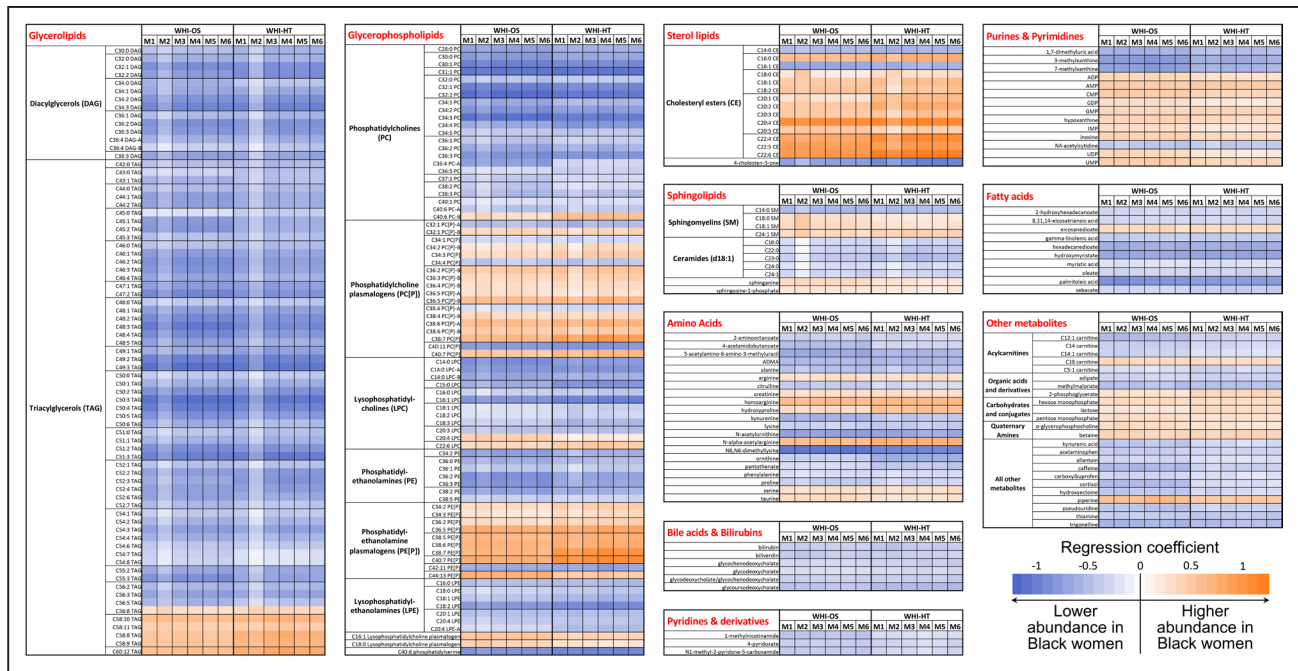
Glycerolipids

| | | WHI-OS | | | | | | WHI-HT | | | | | |
|---|---|---|---|---|---|---|---|---|---|---|---|---|---|
| | | M1 | M2 | M3 | M4 | M5 | M6 | M1 | M2 | M3 | M4 | M5 | M6 |

Diacylglycerols (DAG)
C30:0 DAG, C32:0 DAG, C32:1 DAG, C32:2 DAG, C34:0 DAG, C34:1 DAG, C34:2 DAG, C34:3 DAG, C36:1 DAG, C36:2 DAG, C36:3 DAG, C36:4 DAG-A, C36:4 DAG-B, C38:3 DAG

Triacylglycerols (TAG)
C42:0 TAG, C43:0 TAG, C43:1 TAG, C44:0 TAG, C44:1 TAG, C44:2 TAG, C45:0 TAG, C45:1 TAG, C45:2 TAG, C46:0 TAG, C46:1 TAG, C46:2 TAG, C46:3 TAG, C46:4 TAG, C47:1 TAG, C47:2 TAG, C48:0 TAG, C48:1 TAG, C48:2 TAG, C48:3 TAG, C48:4 TAG, C48:5 TAG, C49:1 TAG, C49:2 TAG, C49:3 TAG, C50:0 TAG, C50:1 TAG, C50:2 TAG, C50:3 TAG, C50:4 TAG, C50:5 TAG, C50:6 TAG, C51:0 TAG, C51:1 TAG, C51:2 TAG, C51:3 TAG, C52:1 TAG, C52:2 TAG, C52:3 TAG, C52:4 TAG, C52:5 TAG, C52:6 TAG, C52:7 TAG, C54:1 TAG, C54:2 TAG, C54:3 TAG, C54:4 TAG, C54:5 TAG, C54:6 TAG, C54:7 TAG, C54:8 TAG, C55:2 TAG, C55:3 TAG, C56:2 TAG, C56:3 TAG, C56:5 TAG, C56:8 TAG, C58:10 TAG, C58:11 TAG, C58:8 TAG, C58:9 TAG, C60:12 TAG

Glycerophospholipids

| | | WHI-OS | | | | | | WHI-HT | | | | | |
|---|---|---|---|---|---|---|---|---|---|---|---|---|---|
| | | M1 | M2 | M3 | M4 | M5 | M6 | M1 | M2 | M3 | M4 | M5 | M6 |

Phosphatidylcholines (PC)
C28:0 PC, C30:0 PC, C30:1 PC, C31:1 PC, C32:0 PC, C32:1 PC, C32:2 PC, C34:1 PC, C34:2 PC, C34:3 PC, C34:4 PC, C34:5 PC, C36:1 PC, C36:2 PC, C36:3 PC, C36:4 PC-A, C36:5 PC, C37:1 PC, C38:2 PC, C38:3 PC, C40:1 PC, C40:6 PC-A, C40:6 PC-B

Phosphatidylcholine plasmalogens (PC[P])
C32:1 PC(P)-A, C32:1 PC(P)-B, C34:1 PC(P), C34:2 PC(P)-B, C34:3 PC(P), C34:4 PC(P), C36:2 PC(P)-B, C36:3 PC(P)-B, C36:4 PC(P)-B, C36:5 PC(P)-A, C36:5 PC(P)-B, C38:4 PC(P)-A, C38:4 PC(P)-B, C38:5 PC(P)-A, C38:6 PC(P)-A, C38:6 PC(P)-B, C38:7 PC(P), C40:11 PC(P), C40:7 PC(P)

Lysophosphatidylcholines (LPC)
C14:0 LPC, C14:0 LPC-A, C14:0 LPC-B, C15:0 LPC, C16:0 LPC, C16:1 LPC, C18:1 LPC, C18:2 LPC, C18:3 LPC, C20:3 LPC, C20:4 LPC, C22:6 LPC

Phosphatidylethanolamines (PE)
C34:2 PE, C36:0 PE, C36:1 PE, C36:2 PE, C36:3 PE, C38:2 PE, C38:5 PE

Phosphatidylethanolamine plasmalogens (PE[P])
C34:2 PE(P), C34:3 PE(P), C36:2 PE(P), C36:5 PE(P), C38:5 PE(P), C38:6 PE(P), C38:7 PE(P), C40:7 PE(P), C42:11 PE(P), C44:13 PE(P)

Lysophosphatidylethanolamines (LPE)
C16:0 LPE, C18:0 LPE, C18:1 LPE, C18:2 LPE, C20:1 LPE, C20:4 LPE, C20:4 LPE-A
C16:1 Lysophosphatidylcholine plasmalogen
C18:0 Lysophosphatidylcholine plasmalogen
C40:6 phosphatidylserine

Sterol lipids

| | | WHI-OS | | | | | | WHI-HT | | | | | |
|---|---|---|---|---|---|---|---|---|---|---|---|---|---|
| | | M1 | M2 | M3 | M4 | M5 | M6 | M1 | M2 | M3 | M4 | M5 | M6 |

Cholesteryl esters (CE)
C14:0 CE, C16:0 CE, C16:1 CE, C18:0 CE, C18:1 CE, C18:2 CE, C20:1 CE, C20:2 CE, C20:3 CE, C20:4 CE, C20:5 CE, C22:4 CE, C22:5 CE, C22:6 CE
4-cholesten-3-one

Sphingolipids

| | | WHI-OS | | | | | | WHI-HT | | | | | |
|---|---|---|---|---|---|---|---|---|---|---|---|---|---|
| | | M1 | M2 | M3 | M4 | M5 | M6 | M1 | M2 | M3 | M4 | M5 | M6 |

Sphingomyelins (SM)
C14:0 SM, C18:0 SM, C18:1 SM, C24:1 SM

Ceramides (d18:1)
C16:0, C22:0, C23:0, C24:0, C24:1
sphinganine
sphingosine-1-phosphate

Amino Acids

| | WHI-OS | | | | | | WHI-HT | | | | | |
|---|---|---|---|---|---|---|---|---|---|---|---|---|
| | M1 | M2 | M3 | M4 | M5 | M6 | M1 | M2 | M3 | M4 | M5 | M6 |

2-aminooctanoate, 4-acetamidobutanoate, 5-acetylamino-6-amino-3-methyluracil, ADMA, alanine, arginine, citrulline, creatinine, homoarginine, hydroxyproline, kynurenine, lysine, N-acetylornithine, N-alpha-acetylarginine, N6,N6-dimethyllysine, ornithine, pantothenate, phenylalanine, proline, serine, taurine

Bile acids & Bilirubins

| | WHI-OS | | | | | | WHI-HT | | | | | |
|---|---|---|---|---|---|---|---|---|---|---|---|---|
| | M1 | M2 | M3 | M4 | M5 | M6 | M1 | M2 | M3 | M4 | M5 | M6 |

bilirubin, biliverdin, glycochenodeoxycholate, glycodeoxycholate, glycodeoxycholate/glycochenodeoxycholate, glycoursodeoxycholate

Pyridines & derivatives

| | WHI-OS | | | | | | WHI-HT | | | | | |
|---|---|---|---|---|---|---|---|---|---|---|---|---|
| | M1 | M2 | M3 | M4 | M5 | M6 | M1 | M2 | M3 | M4 | M5 | M6 |

1-methylnicotinamide, 4-pyridoxate, N1-methyl-2-pyridone-5-carboxamide

Purines & Pyrimidines

| | WHI-OS | | | | | | WHI-HT | | | | | |
|---|---|---|---|---|---|---|---|---|---|---|---|---|
| | M1 | M2 | M3 | M4 | M5 | M6 | M1 | M2 | M3 | M4 | M5 | M6 |

1,7-dimethyluric acid, 3-methylxanthine, 7-methylxanthine, ADP, AMP, CMP, GDP, GMP, hypoxanthine, IMP, inosine, N4-acetylcytidine, UDP, UMP

Fatty acids

| | WHI-OS | | | | | | WHI-HT | | | | | |
|---|---|---|---|---|---|---|---|---|---|---|---|---|
| | M1 | M2 | M3 | M4 | M5 | M6 | M1 | M2 | M3 | M4 | M5 | M6 |

2-hydroxyhexadecanoate, 8,11,14-eicosatrienoic acid, eicosanedioate, gamma-linolenic acid, hexadecanedioate, hydroxymyristate, myristic acid, oleate, palmitoleic acid, sebacate

Other metabolites

| | | WHI-OS | | | | | | WHI-HT | | | | | |
|---|---|---|---|---|---|---|---|---|---|---|---|---|---|
| | | M1 | M2 | M3 | M4 | M5 | M6 | M1 | M2 | M3 | M4 | M5 | M6 |

Acylcarnitines
C12:1 carnitine, C14 carnitine, C14:1 carnitine, C18 carnitine, C5:1 carnitine

Organic acids and derivatives
adipate, methylmalonate

Carbohydrates and conjugates
2-phosphoglycerate, hexose monophosphate, lactose, pentose monophosphate, α-glycerophosphocholine

Quaternary Amines
betaine

All other metabolites
kynurenic acid, acetaminophen, allantoin, caffeine, carboxyibuprofen, cortisol, hydroxycotinine, piperine, pseudouridine, thiamine, trigonelline

Regression coefficient
-1 -0.5 0 0.5 1
Lower abundance in Black women
Higher abundance in Black women